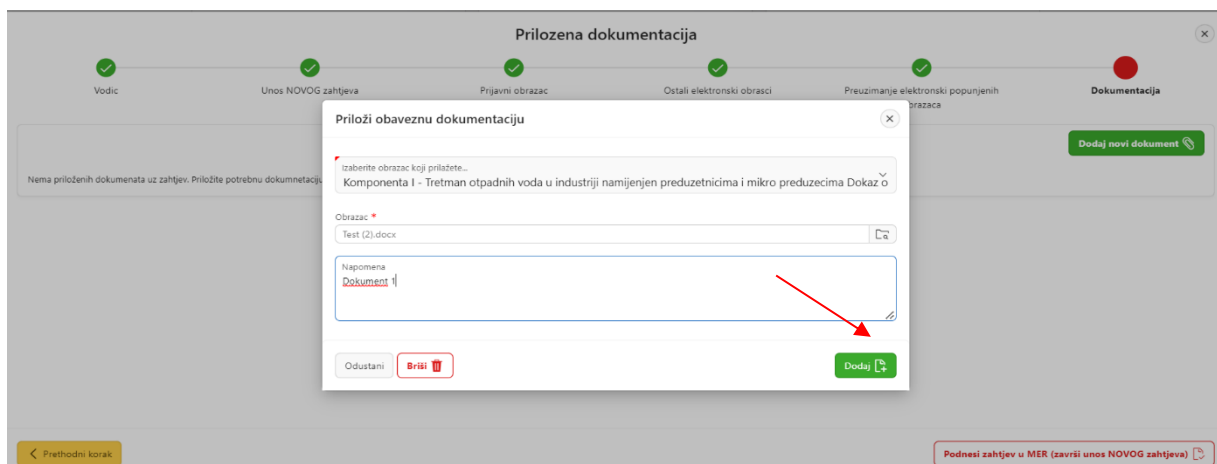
Prilozena dokumentacija

Vodic

Unos NOVOG zahtjeva

Prijavni obrazac

Ostali elektronski obrasci

Preuzimanje elektronski popunjenih obrazaca

Dokumentacija

Dodaj novi dokument

Nema priloženih dokumenata uz zahtjev. Priložite potrebnu dokumnetaciju

Priloži obaveznu dokumentaciju

Izaberite obrazac koji prilažete...
Komponenta I - Tretman otpadnih voda u industriji namijenjen preduzetnicima i mikro preduzecima Dokaz o

Obrazac *
Test (2).docx

Napomena
Dokument 1

Odustani

Briši

Dodaj

Prethodni korak

Podnesi zahtjev u MER (završi unos NOVOG zahtjeva)